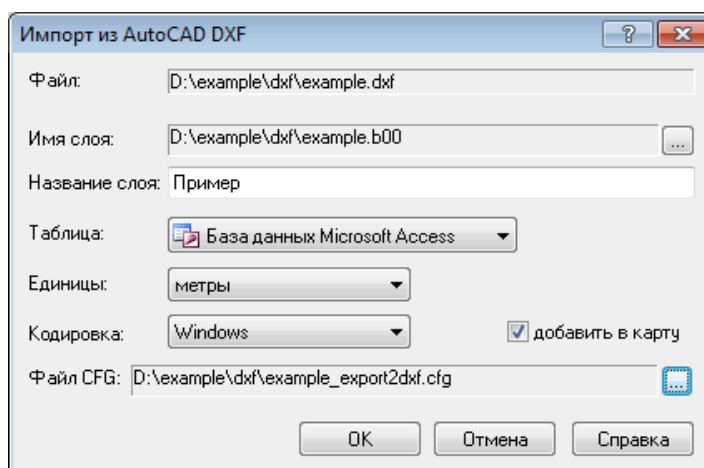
Импорт из AutoCAD DXF

?

Файл: D:\example\dxf\example.dxf

Имя слоя: D:\example\dxf\example.b00 ...

Название слоя: Пример

Таблица: База данных Microsoft Access

Единицы: метры

Кодировка: Windows

добавить в карту

Файл CFG: D:\example\dxf\example_export2dxf.cfg ...

OK Отмена Справка